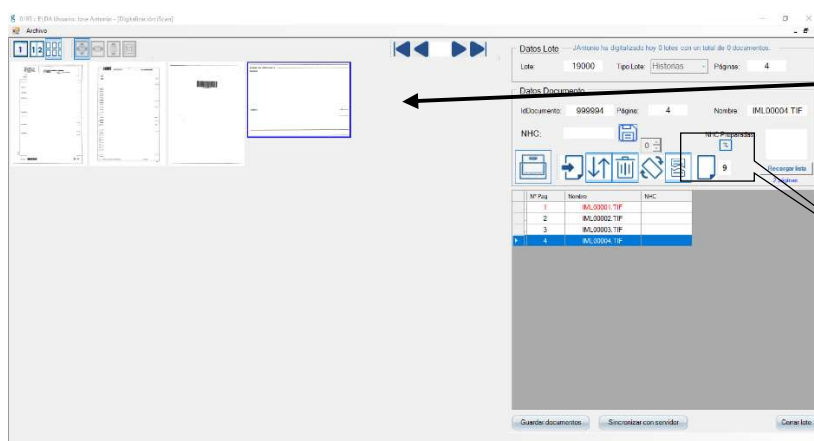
0.0.5 - EUDA Usuario: Jose Antonio - [Digitalizador Scan]
Archivo

1 12

Datos Lote — JAntonio ha digitalizado hoy 0 lotes con un total de 0 documentos.
Lote: 19000 Tipo Lote: Historias Páginas: 4

Datos Documento
IdDocumento: 999994 Página: 4 Nombre: IML00004.TIF
NHC:
NHC Preparados
0
9
Recargar lista

| Nº Pag | Nombre | NHC |
|---|---|---|
| 1 | IML00001.TIF | |
| 2 | IML00002.TIF | |
| 3 | IML00003.TIF | |
| 4 | IML00004.TIF | |

Guardar documentos Sincronizar con servidor Cerrar lote